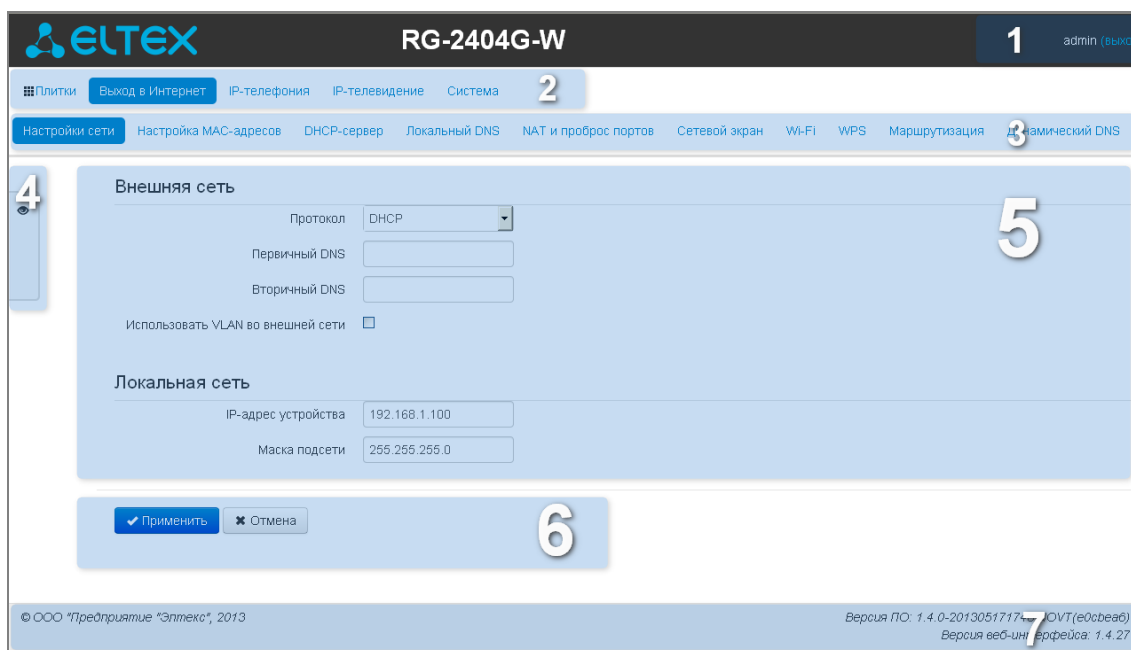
ELTEX RG-2404G-W 1 admin (выхо

Плитки Выход в Интернет IP-телефония IP-телевидение Система 2

Настройки сети Настройка MAC-адресов DHCP-сервер Локальный DNS NAT и проброс портов Сетевой экран Wi-Fi WPS Маршрутизация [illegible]3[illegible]намический DNS

4

Внешняя сеть

5

Протокол DHCP

Первичный DNS

Вторичный DNS

Использовать VLAN во внешней сети

Локальная сеть

IP-адрес устройства 192.168.1.100

Маска подсети 255.255.255.0

Применить Отмена 6

© ООО "Предприятие "Элтекс", 2013

Версия ПО: 1.4.0-20130517174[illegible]OVT(e0cbea6)
Версия веб-ин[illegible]7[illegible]ерфейса: 1.4.27